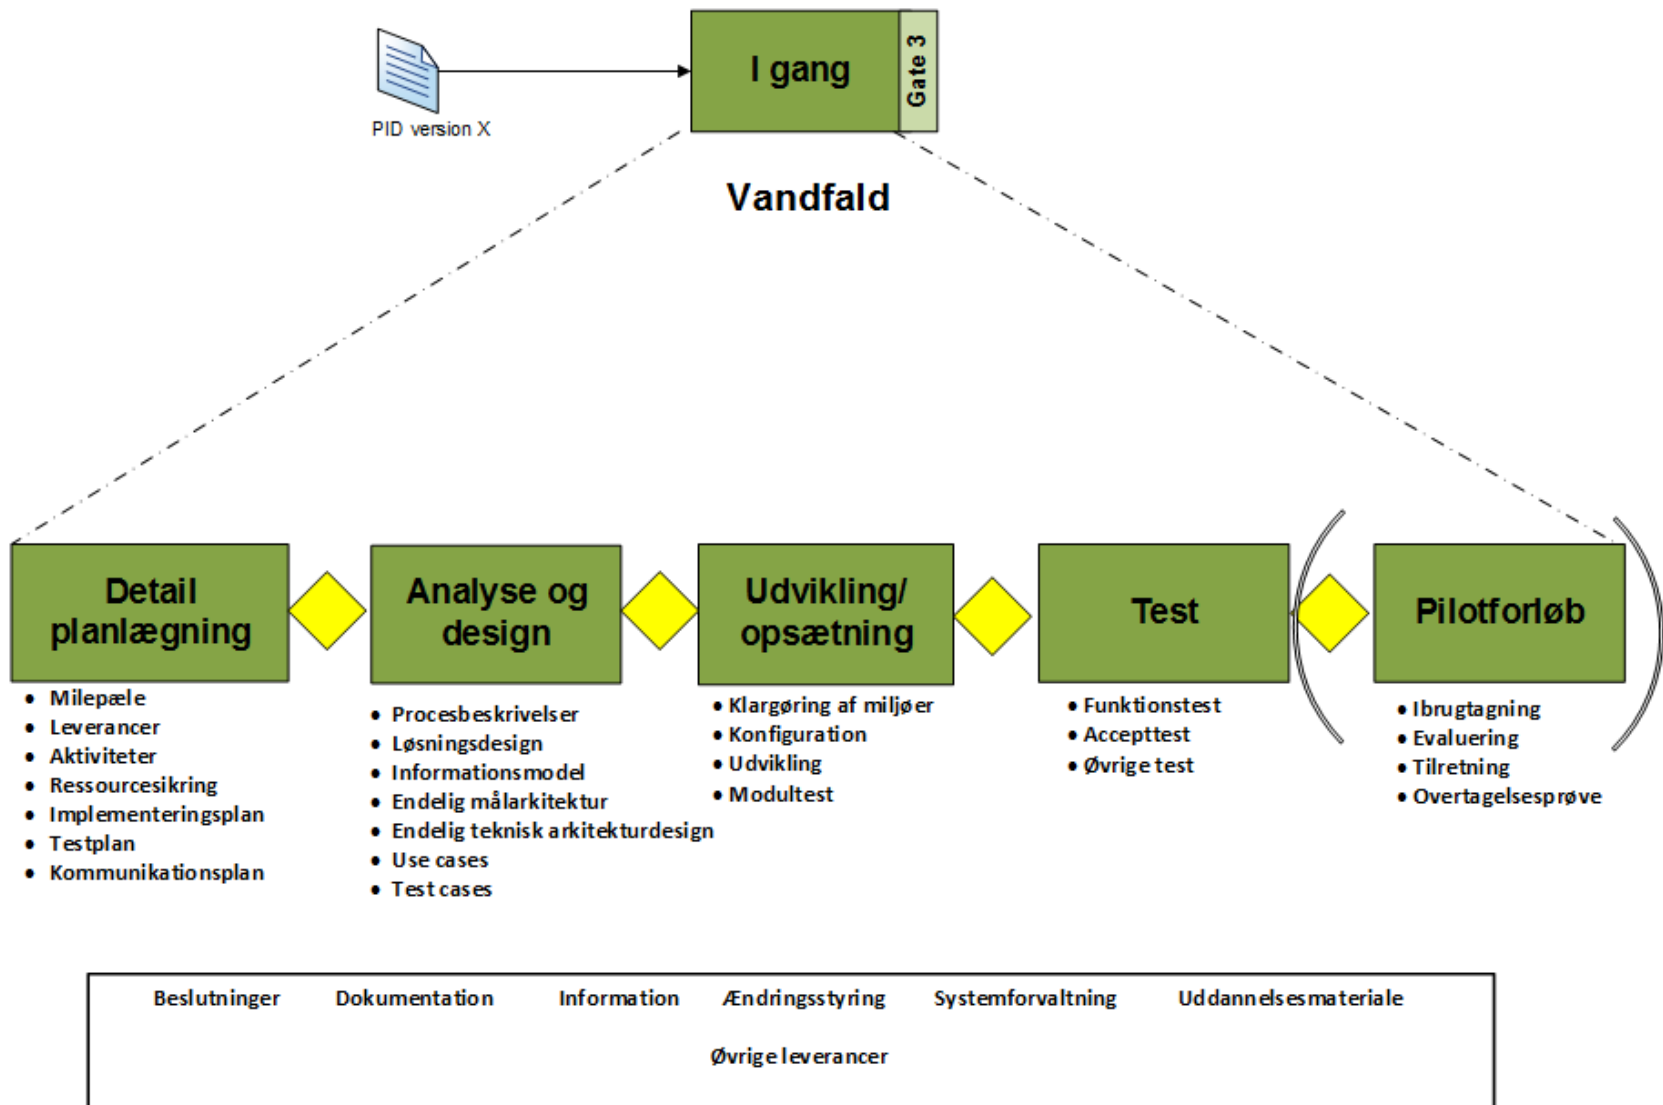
PID version X

I gang

Gate 3

Vandfald

Detail planlægning

- Milepæle
- Leverancer
- Aktiviteter
- Ressourcesikring
- Implementeringsplan
- Testplan
- Kommunikationsplan

Analyse og design

- Procesbeskrivelser
- Løsningsdesign
- Informationsmodel
- Endelig målarkitektur
- Endelig teknisk arkitekturdesign
- Use cases
- Test cases

Udvikling/ opsætning

- Klargøring af miljøer
- Konfiguration
- Udvikling
- Modultest

Test

- Funktionstest
- Accepttest
- Øvrige test

Pilotforløb

- Ibrugtagning
- Evaluering
- Tilretning
- Overtagelsesprøve

Beslutninger Dokumentation Information Ændringsstyring Systemforvaltning Uddannelsesmateriale

Øvrige leverancer